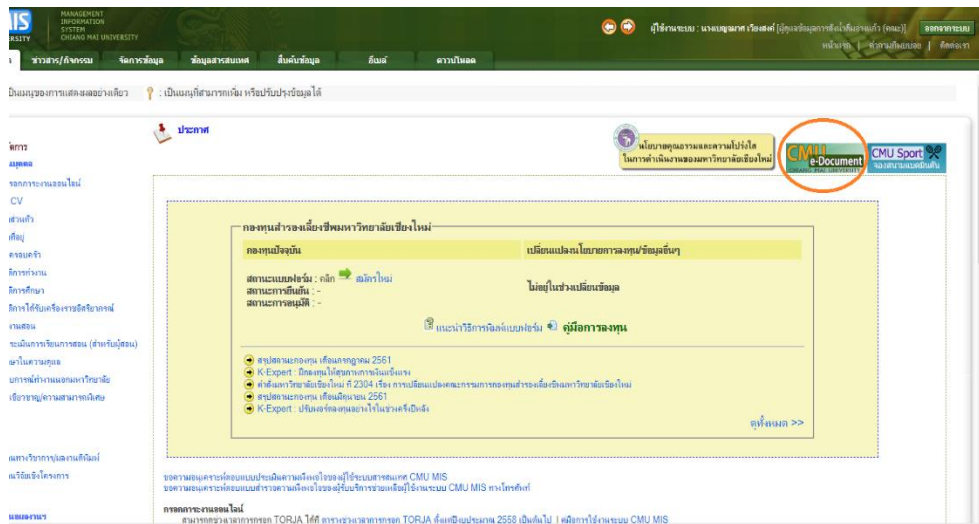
IS MANAGEMENT INFORMATION SYSTEM CHIANG MAI UNIVERSITY
RSITY

ผู้ใช้งานระบบ : นางเบญจมาศ เรืองสงค์ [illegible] ออกจากระบบ
หน้าหลัก | คำถามที่พบบ่อย | ติดต่อเรา

ข่าวสาร/กิจกรรม | จัดการข้อมูล | ข้อมูลสารสนเทศ | สืบค้นข้อมูล | อีเมล์ | ดาวน์โหลด

เป็นเมนูของการแสดงผลอย่างเดียว | เป็นเมนูที่สามารถเพิ่ม หรือปรับปรุงข้อมูลได้

จัดการ
มูลตน
รอกการงานออนไลน์
CV
ส่วนตัว
เดือน
ครอบครัว
ติการทำงาน
ติการศึกษา
ติการได้รับเครื่องราชอิสริยาภรณ์
งานสอน
ระเมินการเรียนการสอน (สำหรับผู้สอน)
ผลในความดูแล
บการณ์ทำงานนอกมหาวิทยาลัย
เชี่ยวชาญ/ความสามารถพิเศษ

ผลงานวิชาการ/ผลงานตีพิมพ์
ผลวิจัยเชิงโครงการ

ประกาศ

นโยบายคุณธรรมและความโปร่งใส ในการดำเนินงานของมหาวิทยาลัยเชียงใหม่

CMU e-Document

CMU Sport จองสนามออนไลน์

กองทุนสำรองเลี้ยงชีพมหาวิทยาลัยเชียงใหม่

| กองทุนปัจจุบัน | เปลี่ยนแปลงนโยบายการลงทุน/ข้อมูลอื่นๆ |
|---|---|
| สถานะแบบฟอร์ม : คลิก สมัครใหม่<br>สถานะการยืนยัน : -<br>สถานะการอนุมัติ : - | ไม่อยู่ในช่วงเปลี่ยนข้อมูล |

แนะนำวิธีการกรอกแบบฟอร์ม คู่มือการลงทุน

สรุปสถานะกองทุน เดือนกรกฎาคม 2561
K-Expert : ฝึกลงทุนให้สุขภาพการเงินแข็งแรง
คำสั่งมหาวิทยาลัยเชียงใหม่ ที่ 2304 เรื่อง การเปลี่ยนแปลงคณะกรรมการกองทุนสำรองเลี้ยงชีพมหาวิทยาลัยเชียงใหม่
สรุปสถานะกองทุน เดือนมิถุนายน 2561
K-Expert : ปรับพอร์ตลงทุนอย่างไรในช่วงครึ่งปีหลัง

ดูทั้งหมด >>

ขอความอนุเคราะห์ตอบแบบประเมินความพึงพอใจของผู้ใช้ระบบสารสนเทศ CMU MIS
ขอความอนุเคราะห์ตอบแบบสำรวจความพึงพอใจของผู้รับบริการช่วยเหลือผู้ใช้งานระบบ CMU MIS ทางโทรศัพท์

กรอกภาระงานออนไลน์
สามารถตรวจสอบการกรอก TORJA ได้ที่ ตารางช่วงเวลาการกรอก TORJA ตั้งแต่ปีงบประมาณ 2558 เป็นต้นไป | คู่มือการใช้งานระบบ CMU MIS

แผนงาน